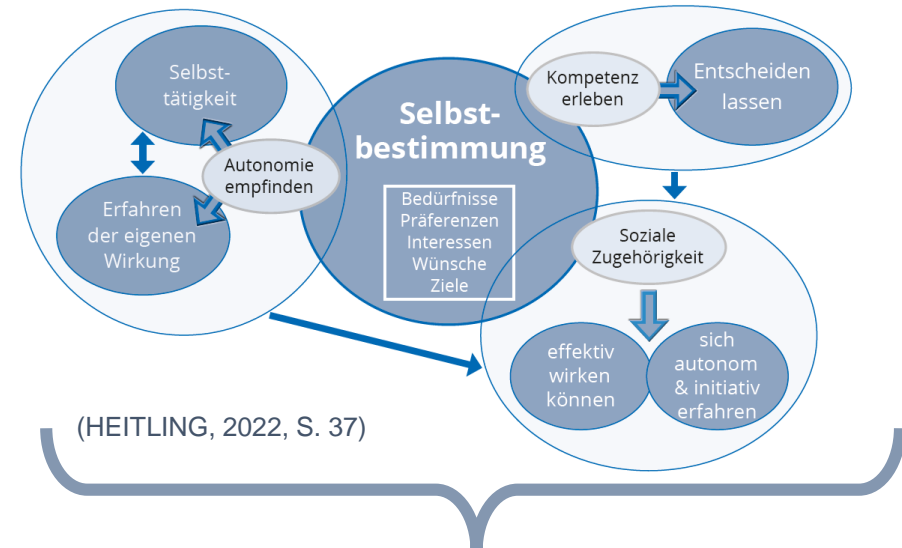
Selbsttätigkeit

Autonomie empfinden

Erfahren der eigenen Wirkung

Selbstbestimmung

Bedürfnisse
Präferenzen
Interessen
Wünsche
Ziele

Kompetenz erleben

Entscheiden lassen

Soziale Zugehörigkeit

effektiv wirken können

sich autonom & initiativ erfahren

(HEITLING, 2022, S. 37)